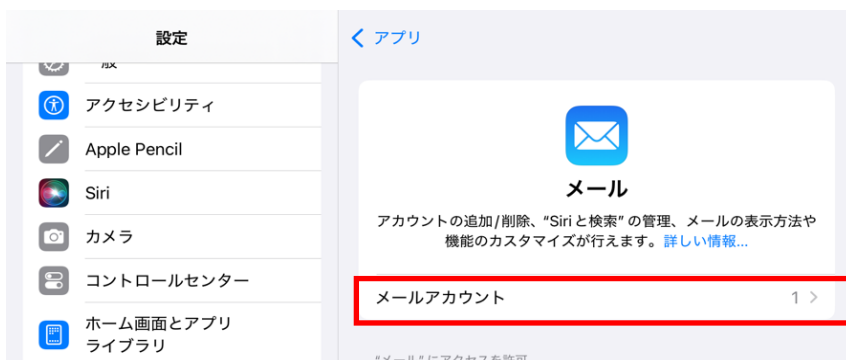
設定

一般

アクセシビリティ

Apple Pencil

Siri

カメラ

コントロールセンター

ホーム画面とアプリライブラリ

アプリ

メール

アカウントの追加/削除、"Siri と検索" の管理、メールの表示方法や機能のカスタマイズが行えます。詳しい情報...

メールアカウント 1

"メール"にアクセスを許可